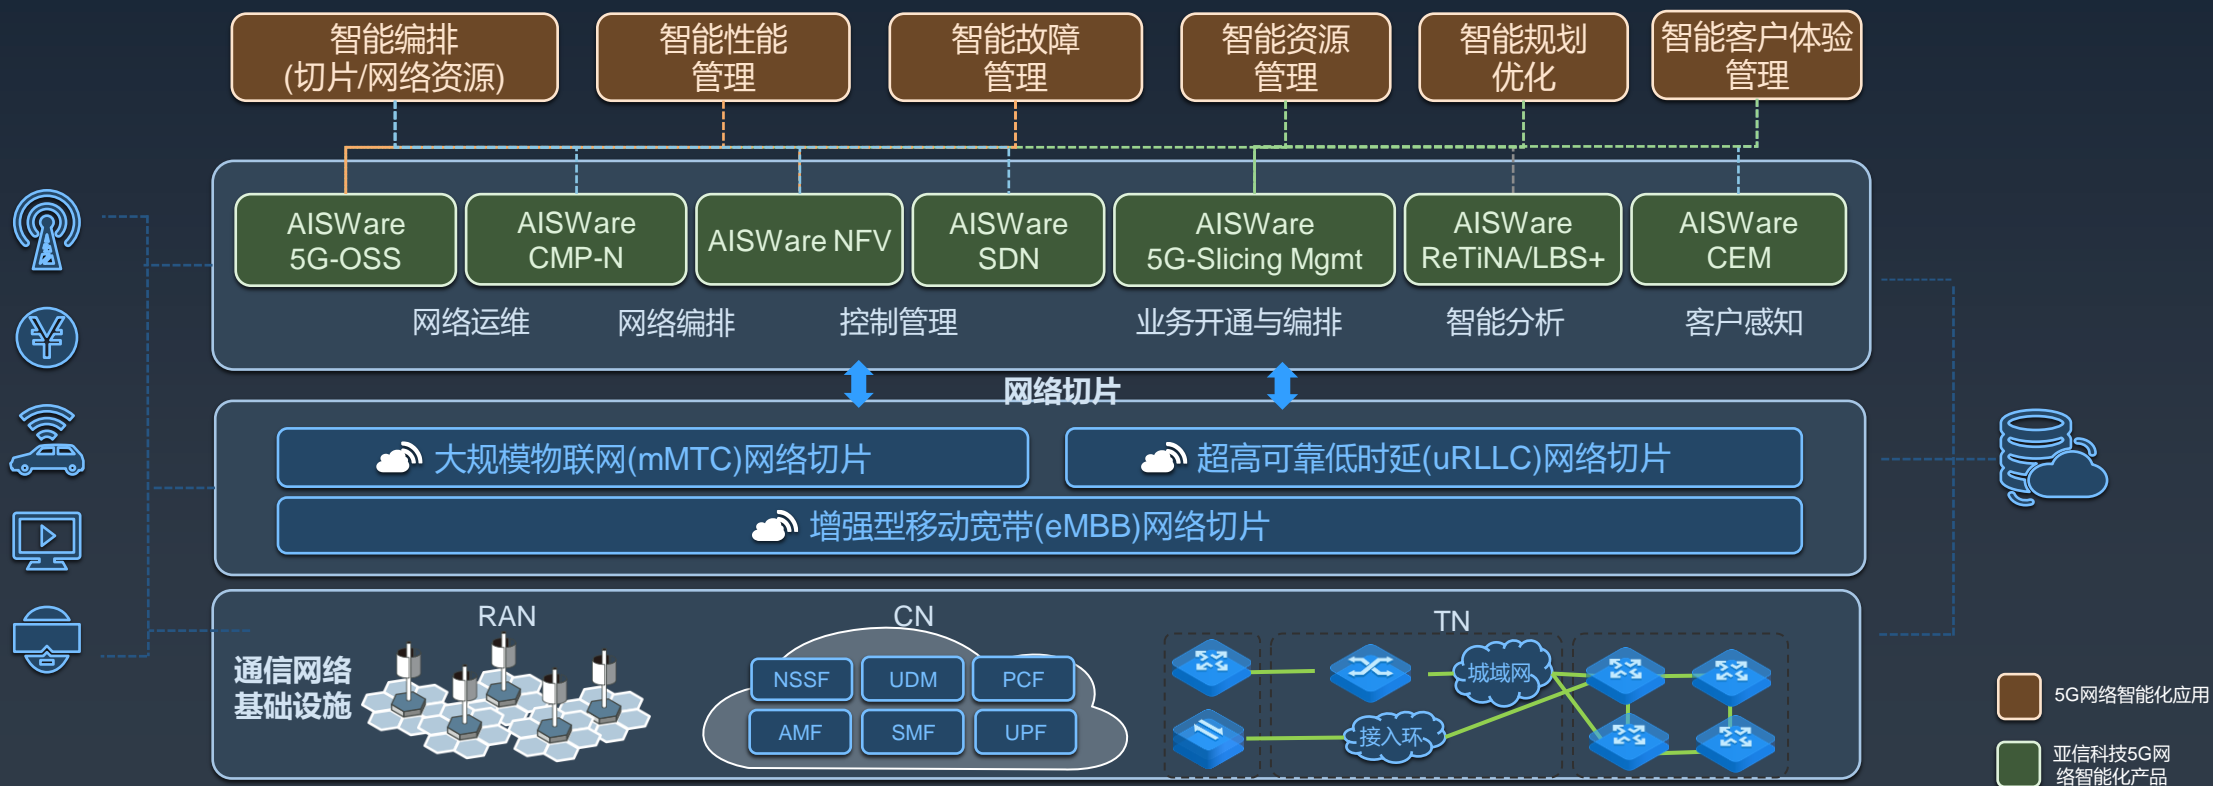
智能编排
(切片/网络资源)

智能性能
管理

智能故障
管理

智能资源
管理

智能规划
优化

智能客户体验
管理

AISWare
5G-OSS

AISWare
CMP-N

AISWare NFV

AISWare
SDN

AISWare
5G-Slicing Mgmt

AISWare
ReTiNA/LBS+

AISWare
CEM

网络运维 网络编排 控制管理 业务开通与编排 智能分析 客户感知

网络切片

大规模物联网(mMTC)网络切片

超高可靠低时延(uRLLC)网络切片

增强型移动宽带(eMBB)网络切片

RAN

CN

TN

通信网络
基础设施

NSSF UDM PCF
AMF SMF UPF

城域网

接入环

5G网络智能化应用

亚信科技5G网络智能化产品